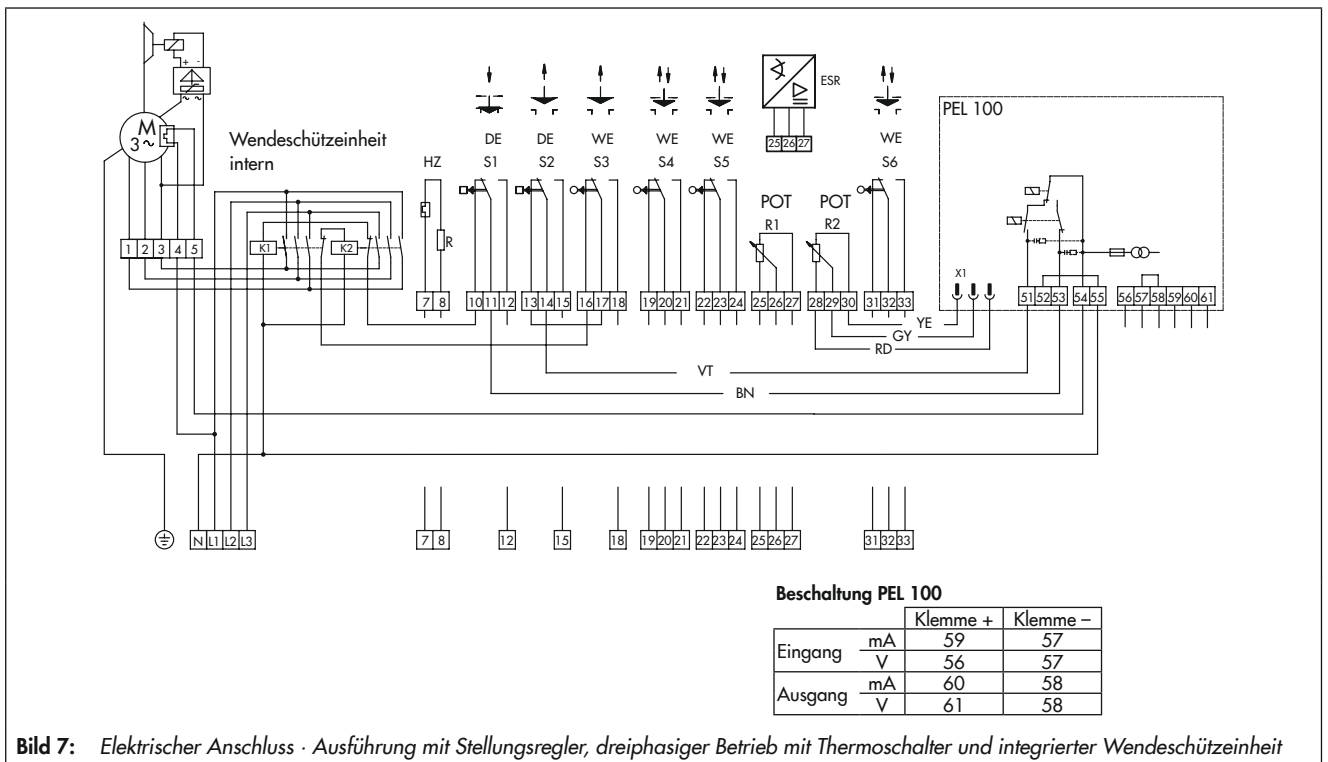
M
3~

Wendeschützeinheit intern

K1 K2

1 2 3 4 5

HZ

R

7 8

DE S1

DE S2

WE S3

WE S4

WE S5

ESR

25 26 27

WE S6

POT R1

POT R2

10 11 12 13 14 15 16 17 18 19 20 21 22 23 24 25 26 27 28 29 30 31 32 33

PEL 100

X1

51 52 53 54 55 56 57 58 59 60 61

YE

GY

RD

VT

BN

N L1 L2 L3

7 8 12 15 18 19 20 21 22 23 24 25 26 27 31 32 33

**Beschaltung PEL 100**

| | | Klemme + | Klemme – |
|---|---|---|---|
| Eingang | mA | 59 | 57 |
| | V | 56 | 57 |
| Ausgang | mA | 60 | 58 |
| | V | 61 | 58 |

**Bild 7:** *Elektrischer Anschluss · Ausführung mit Stellungsregler, dreiphasiger Betrieb mit Thermoschalter und integrierter Wendeschützeinheit*